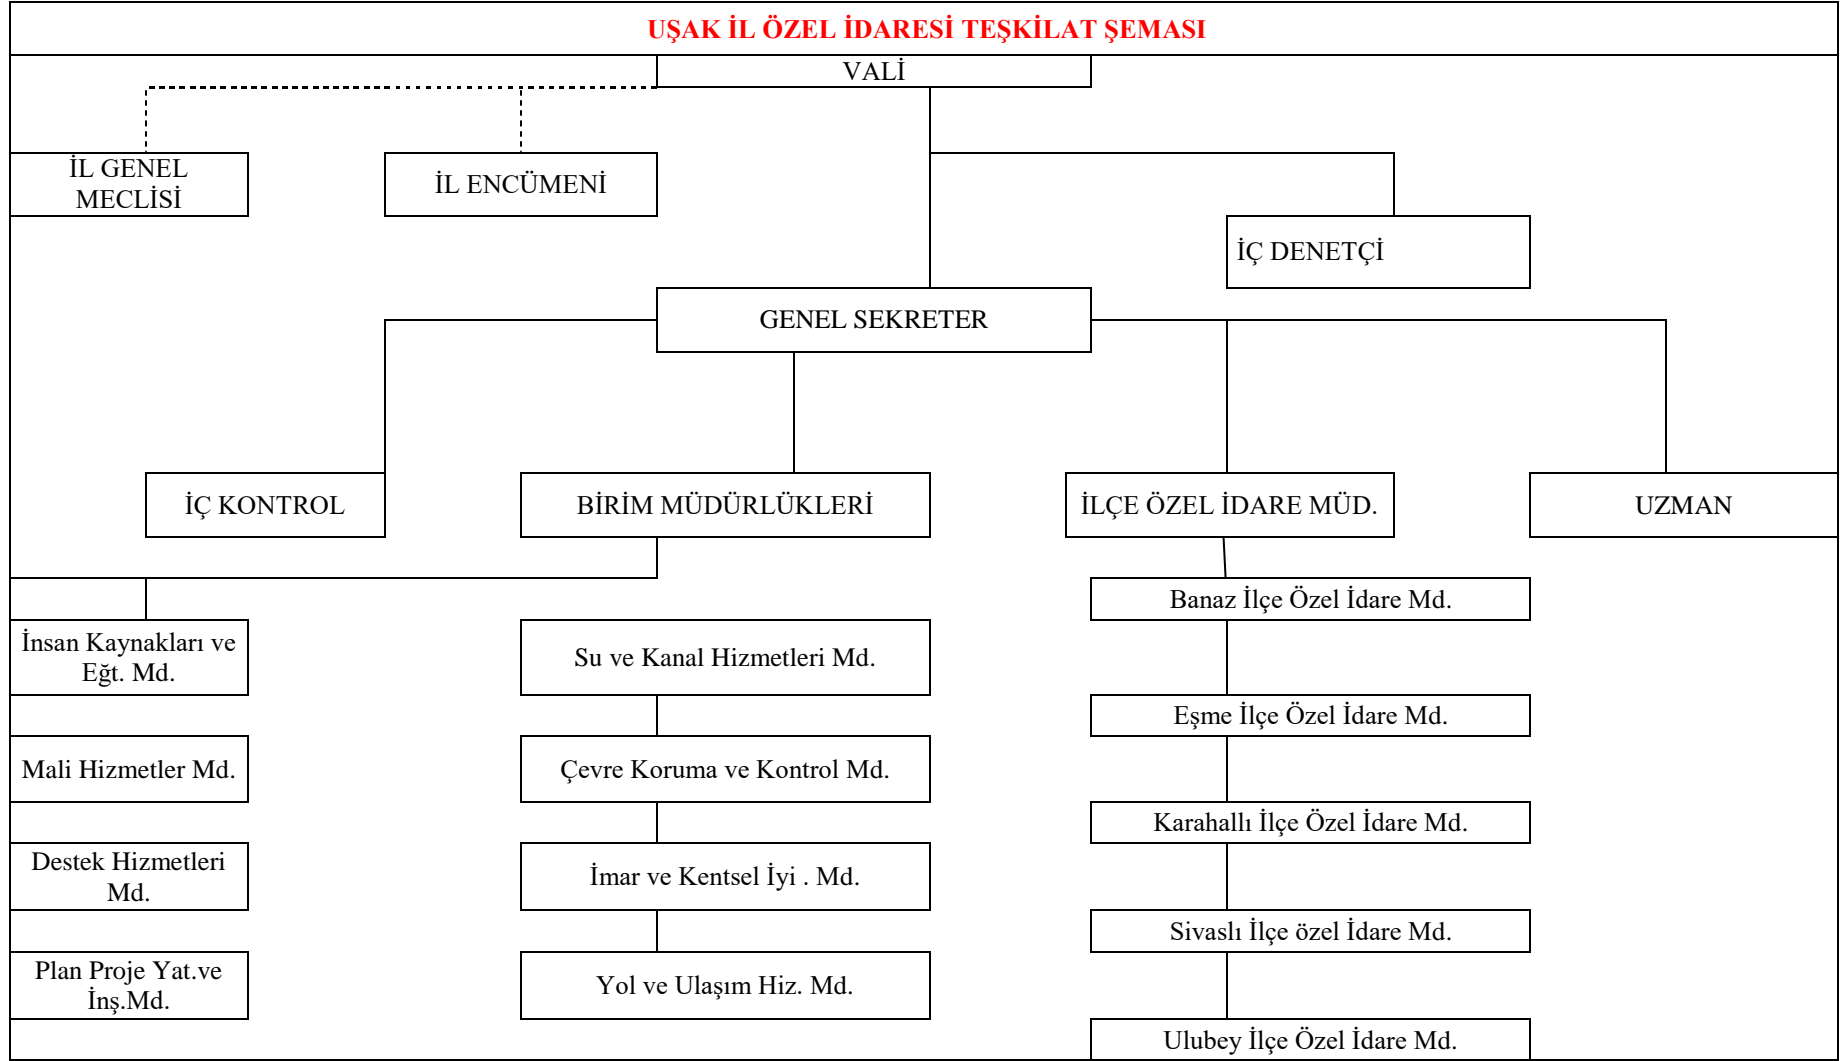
UŞAK İL ÖZEL İDARESİ TEŞKİLAT ŞEMASI

VALİ

İL GENEL MECLİSİ

İL ENCÜMENİ

İÇ DENETÇİ

GENEL SEKRETER

İÇ KONTROL

BİRİM MÜDÜRLÜKLERİ

İLÇE ÖZEL İDARE MÜD.

UZMAN

İnsan Kaynakları ve Eğt. Md.

Mali Hizmetler Md.

Destek Hizmetleri Md.

Plan Proje Yat.ve İnş.Md.

Su ve Kanal Hizmetleri Md.

Çevre Koruma ve Kontrol Md.

İmar ve Kentsel İyi . Md.

Yol ve Ulaşım Hiz. Md.

Banaz İlçe Özel İdare Md.

Eşme İlçe Özel İdare Md.

Karahallı İlçe Özel İdare Md.

Sivaslı İlçe özel İdare Md.

Ulubey İlçe Özel İdare Md.